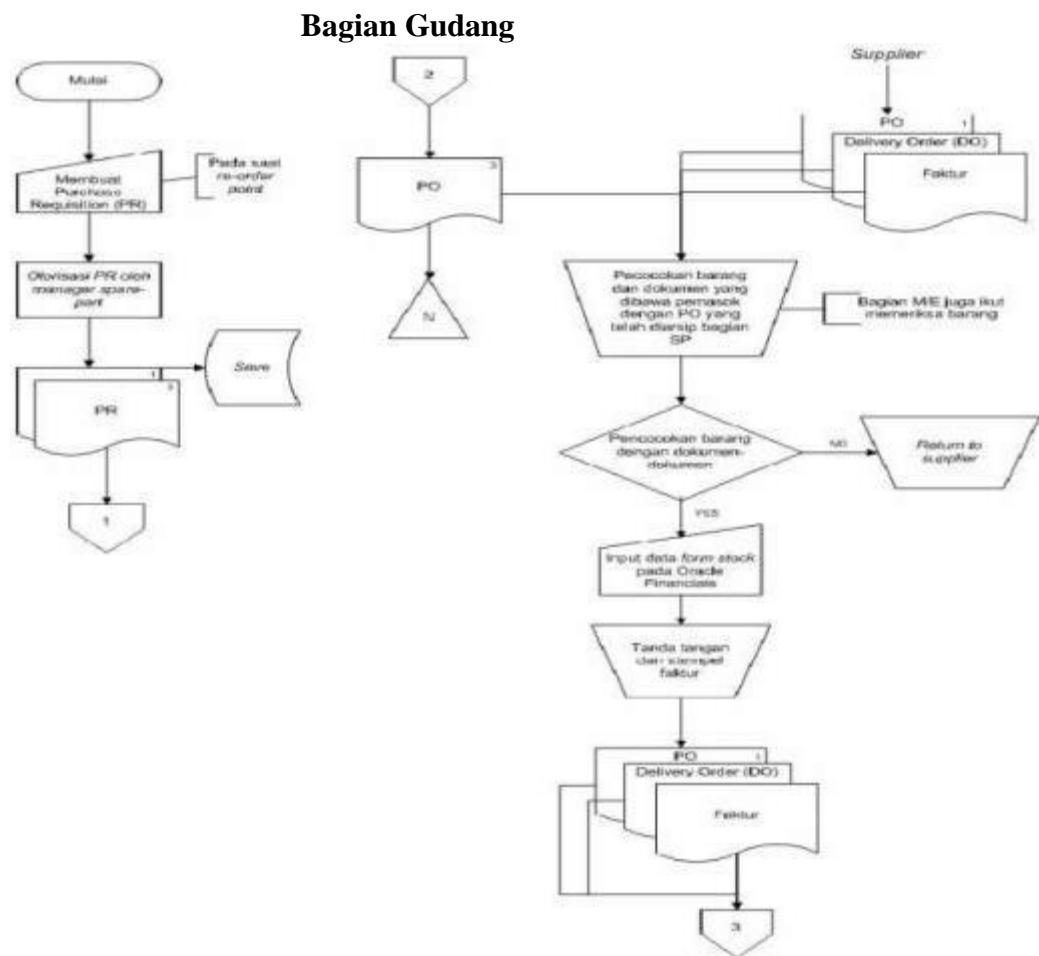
Bagian Gudang

Mulai

Membuat Purchase Requisition (PR)

Pada saat re-order point

Otorisasi PR oleh manager spare-part

Save

1

2

PR

1

2

PO

3

N

Supplier

PO

1

Delivery Order (DO)

Faktur

Pencocokan barang dan dokumen yang dibawa pemasok dengan PO yang telah diarsip bagian SP

Bagian M/E juga ikut memeriksa barang

Pencocokan barang dengan dokumen-dokumen

NO

Return to supplier

YES

Input data form stock pada Oracle Financials

Tanda tangan dan stempel faktur

PO

1

Delivery Order (DO)

Faktur

3